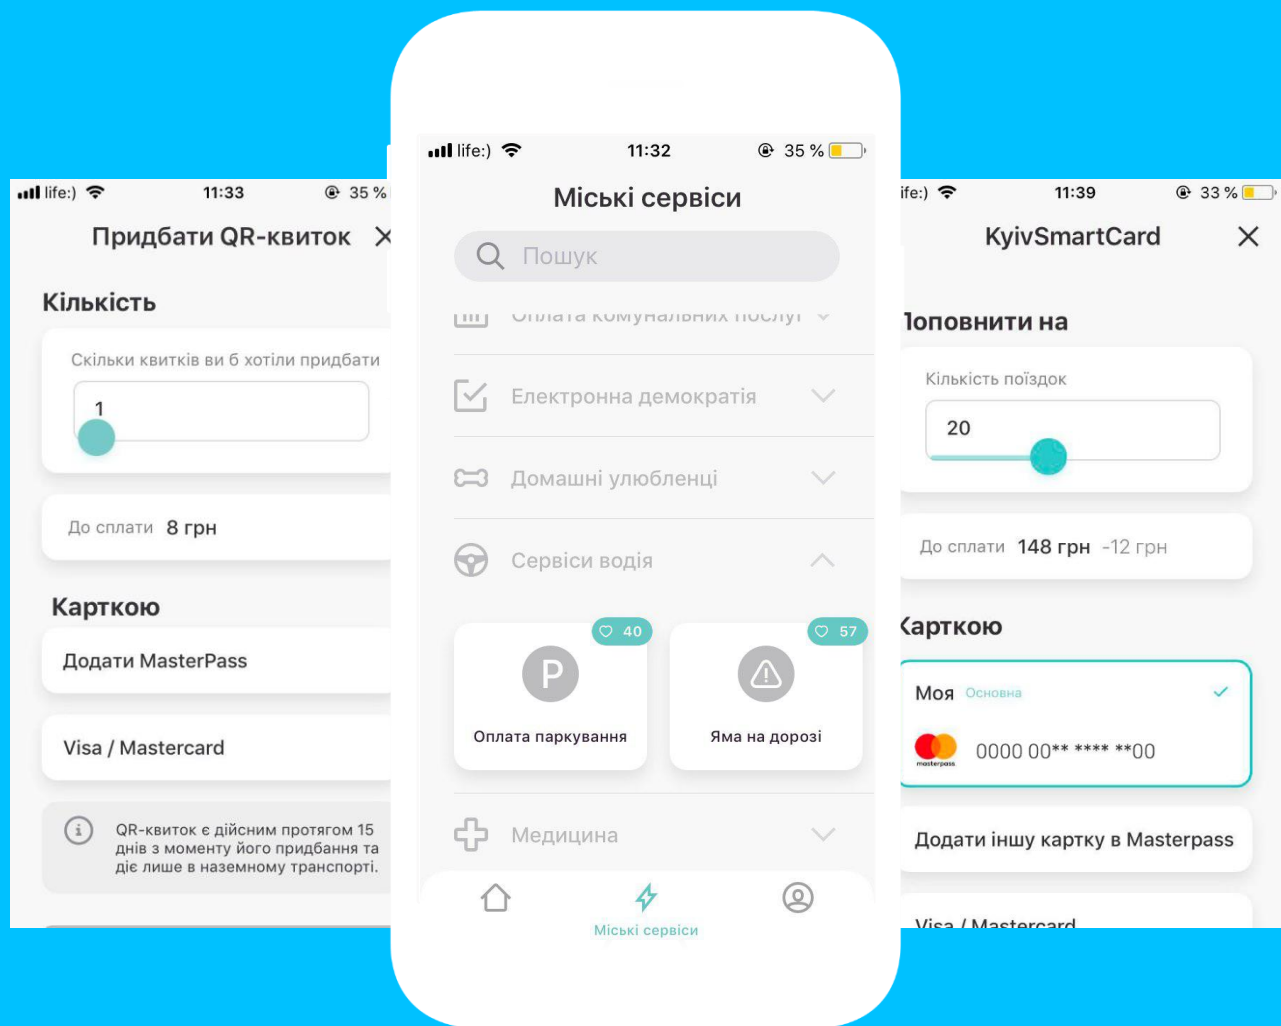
life:) 11:33 35 %

Придбати QR-квиток ✕

Кількість

Скільки квитків ви б хотіли придбати

1

До сплати 8 грн

Карткою

Додати MasterPass

Visa / Mastercard

QR-квиток є дійсним протягом 15 днів з моменту його придбання та діє лише в наземному транспорті.

life:) 11:32 35 %

Міські сервіси

Пошук

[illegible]

Електронна демократія

Домашні улюбленці

Сервіси водія

40

Оплата паркування

57

Яма на дорозі

Медицина

Міські сервіси

ife:) 11:39 33 %

KyivSmartCard ✕

Іоповнити на

Кількість поїздок

20

До сплати 148 грн -12 грн

Карткою

Моя Основна

masterpass

0000 00** **** **00

Додати іншу картку в Masterpass

Visa / Mastercard